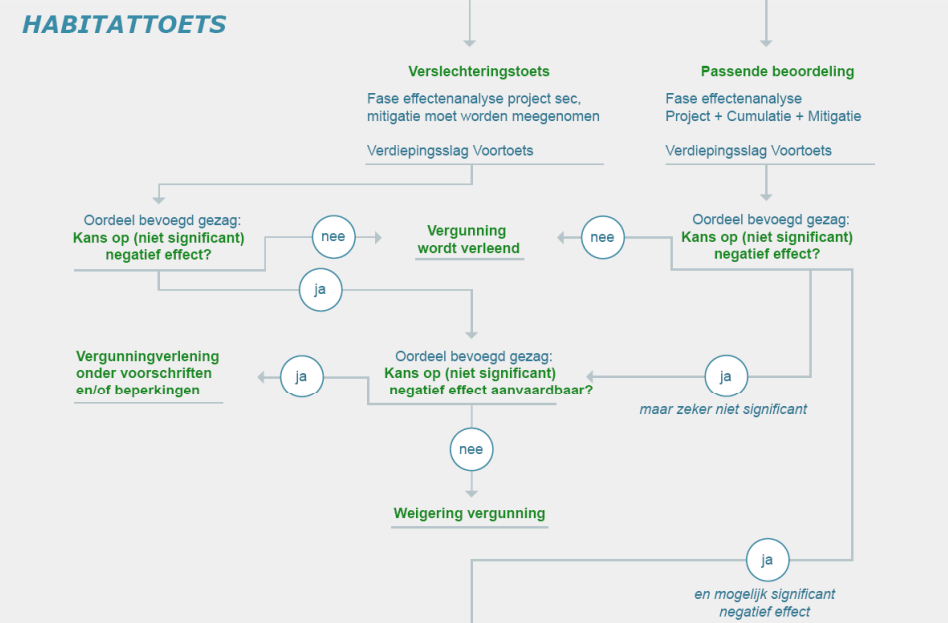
HABITATTOETS

Verslechteringstoets

Fase effectenanalyse project sec, mitigatie moet worden meegenomen

Verdiepingsslag Voortoets

Passende beoordeling

Fase effectenanalyse Project + Cumulatie + Mitigatie

Verdiepingsslag Voortoets

Oordeel bevoegd gezag: Kans op (niet significant) negatief effect?

nee

Vergunning wordt verleend

nee

Oordeel bevoegd gezag: Kans op (niet significant) negatief effect?

ja

Vergunningverlening onder voorschriften en/of beperkingen

ja

Oordeel bevoegd gezag: Kans op (niet significant) negatief effect aanvaardbaar?

ja

maar zeker niet significant

nee

Weigering vergunning

ja

en mogelijk significant negatief effect